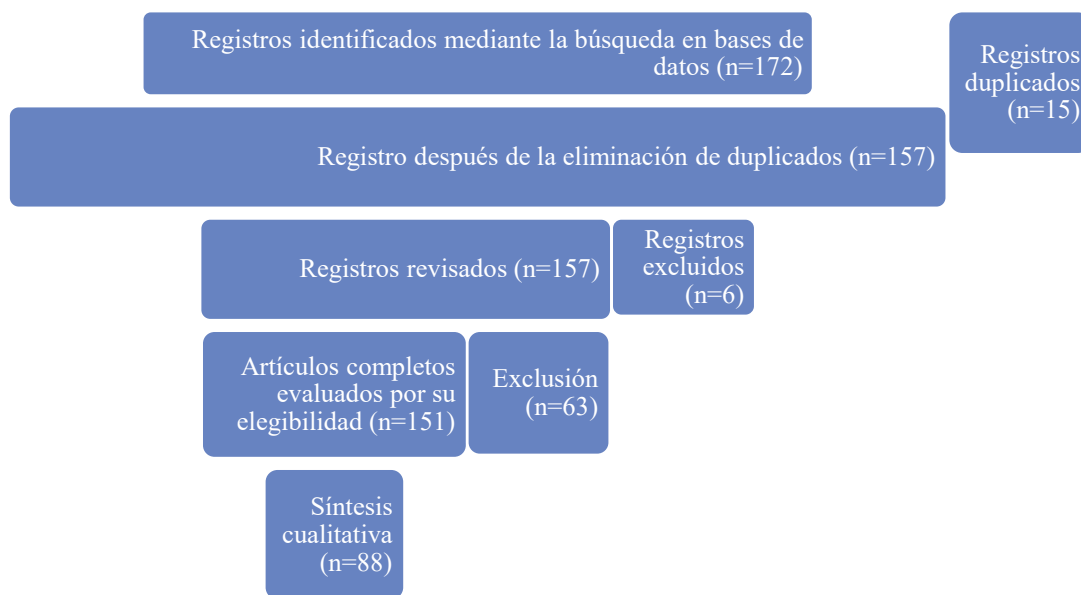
Registros identificados mediante la búsqueda en bases de datos (n=172)

Registros duplicados (n=15)

Registro después de la eliminación de duplicados (n=157)

Registros revisados (n=157)

Registros excluidos (n=6)

Artículos completos evaluados por su elegibilidad (n=151)

Exclusión (n=63)

Síntesis cualitativa (n=88)